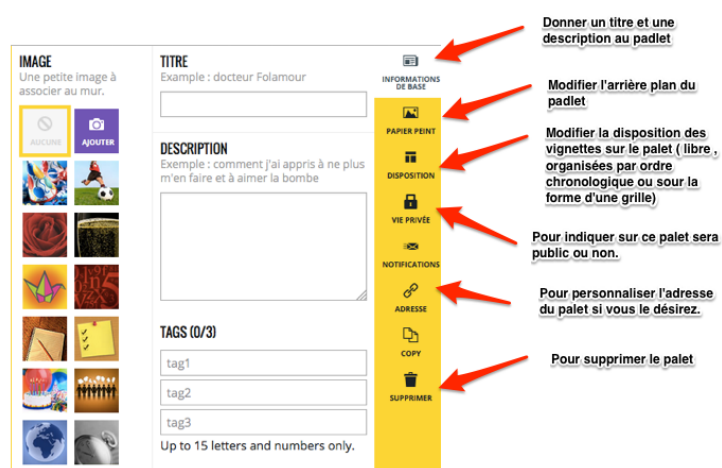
IMAGE
Une petite image à associer au mur.

AUCUNE
AJOUTER

TITRE
Example : docteur Folamour

DESCRIPTION
Exemple : comment j'ai appris à ne plus m'en faire et à aimer la bombe

TAGS (0/3)
tag1
tag2
tag3
Up to 15 letters and numbers only.

INFORMATIONS DE BASE
PAPIER PEINT
DISPOSITION
VIE PRIVÉE
NOTIFICATIONS
ADRESSE
COPY
SUPPRIMER

Donner un titre et une description au padlet

Modifier l'arrière plan du padlet

Modifier la disposition des vignettes sur le palet ( libre , organisées par ordre chronologique ou sour la forme d'une grille)

Pour indiquer sur ce palet sera public ou non.

Pour personnaliser l'adresse du palet si vous le désirez.

Pour supprimer le palet